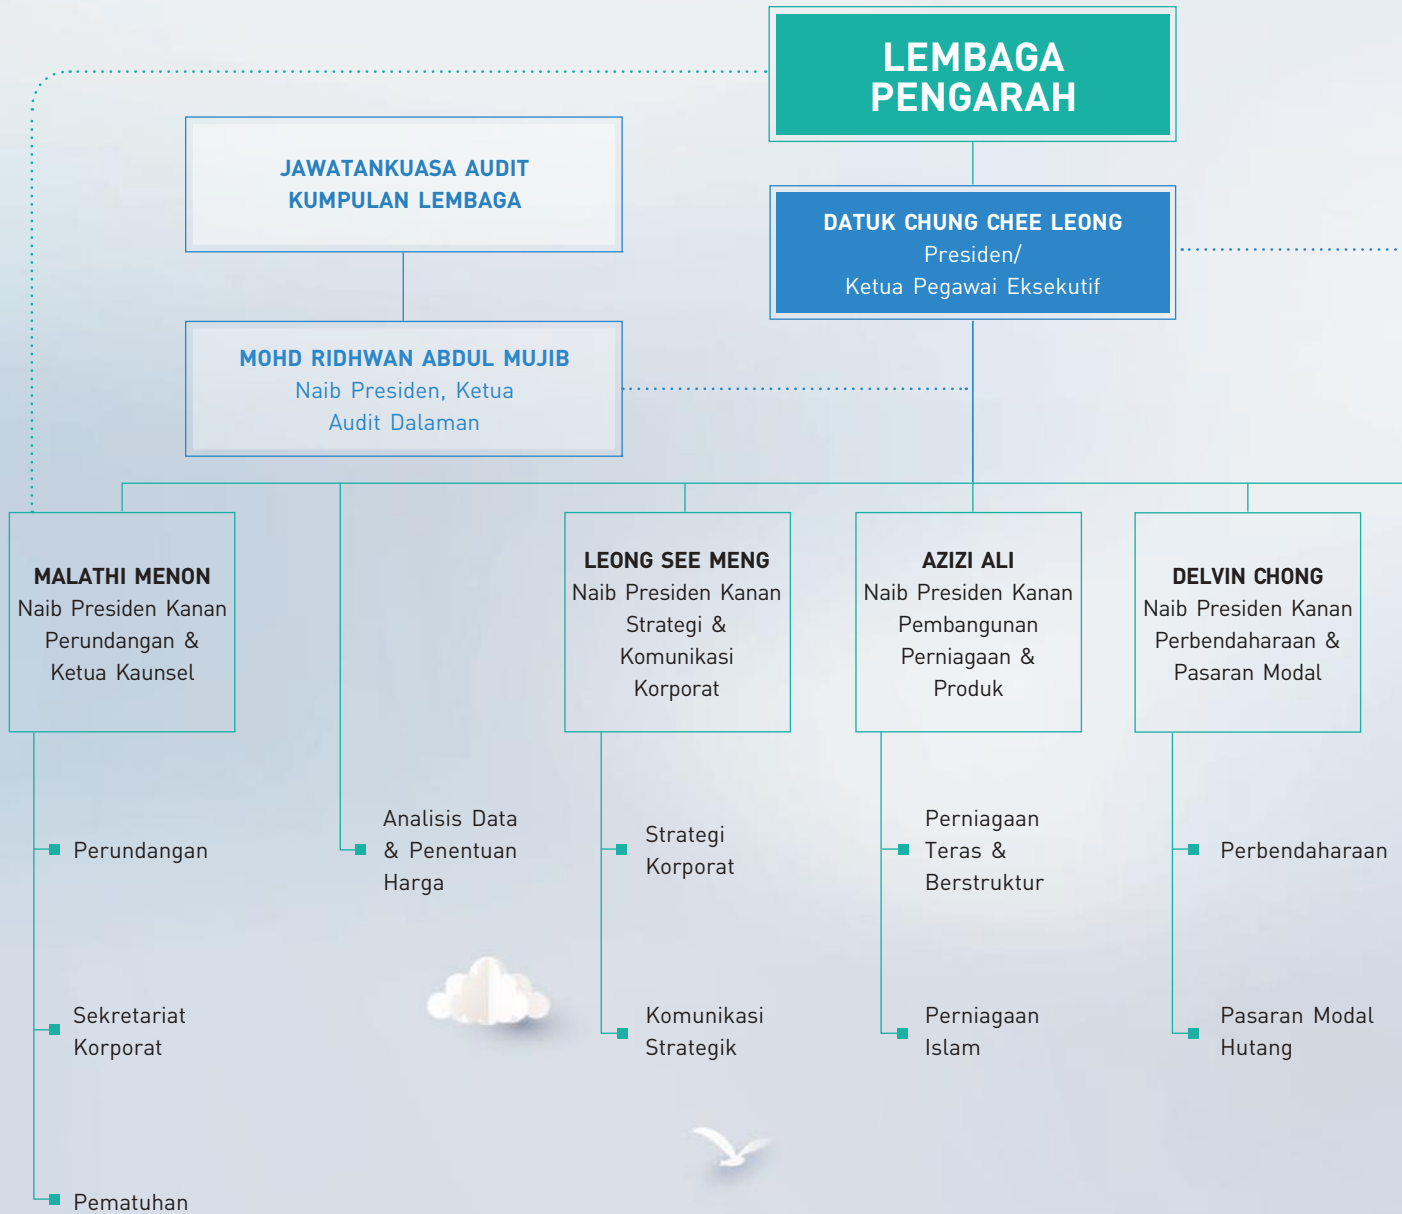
LEMBAGA PENGARAH

JAWATANKUASA AUDIT KUMPULAN LEMBAGA

DATUK CHUNG CHEE LEONG
Presiden/
Ketua Pegawai Eksekutif

MOHD RIDHWAN ABDUL MUJIB
Naib Presiden, Ketua Audit Dalaman

MALATHI MENON
Naib Presiden Kanan Perundangan & Ketua Kaunsel

LEONG SEE MENG
Naib Presiden Kanan Strategi & Komunikasi Korporat

AZIZI ALI
Naib Presiden Kanan Pembangunan Perniagaan & Produk

DELVIN CHONG
Naib Presiden Kanan Perbendaharaan & Pasaran Modal

Perundangan

Sekretariat Korporat

Pematuhan

Analisis Data & Penentuan Harga

Strategi Korporat

Komunikasi Strategik

Perniagaan Teras & Berstruktur

Perniagaan Islam

Perbendaharaan

Pasaran Modal Hutang